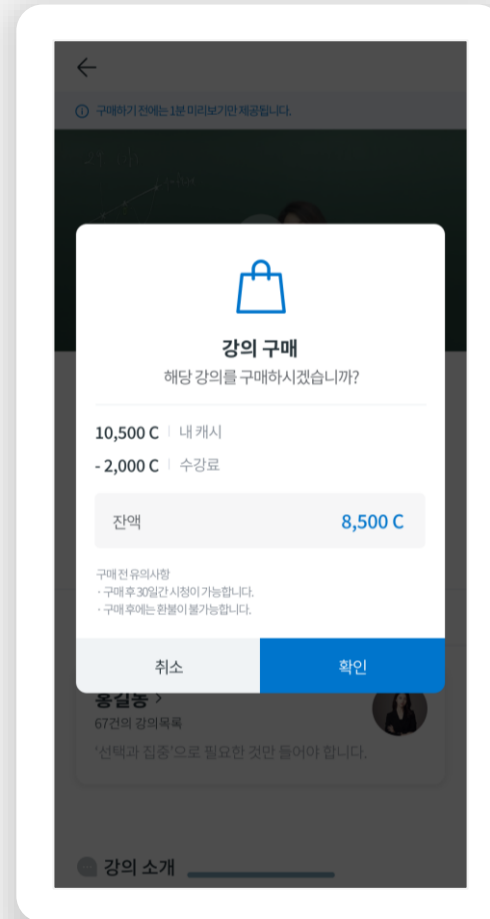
구매하기 전에는 1분 미리보기만 제공됩니다.

강의 구매
해당 강의를 구매하시겠습니까?

10,500 C | 내 캐시
- 2,000 C | 수강료

잔액 8,500 C

구매 전 유의사항
· 구매 후 30일간 시청이 가능합니다.
· 구매 후에는 환불이 불가능합니다.

취소
확인

홍길동 >
67건의 강의목록
'선택과 집중'으로 필요한 것만 들어야 합니다.

강의 소개